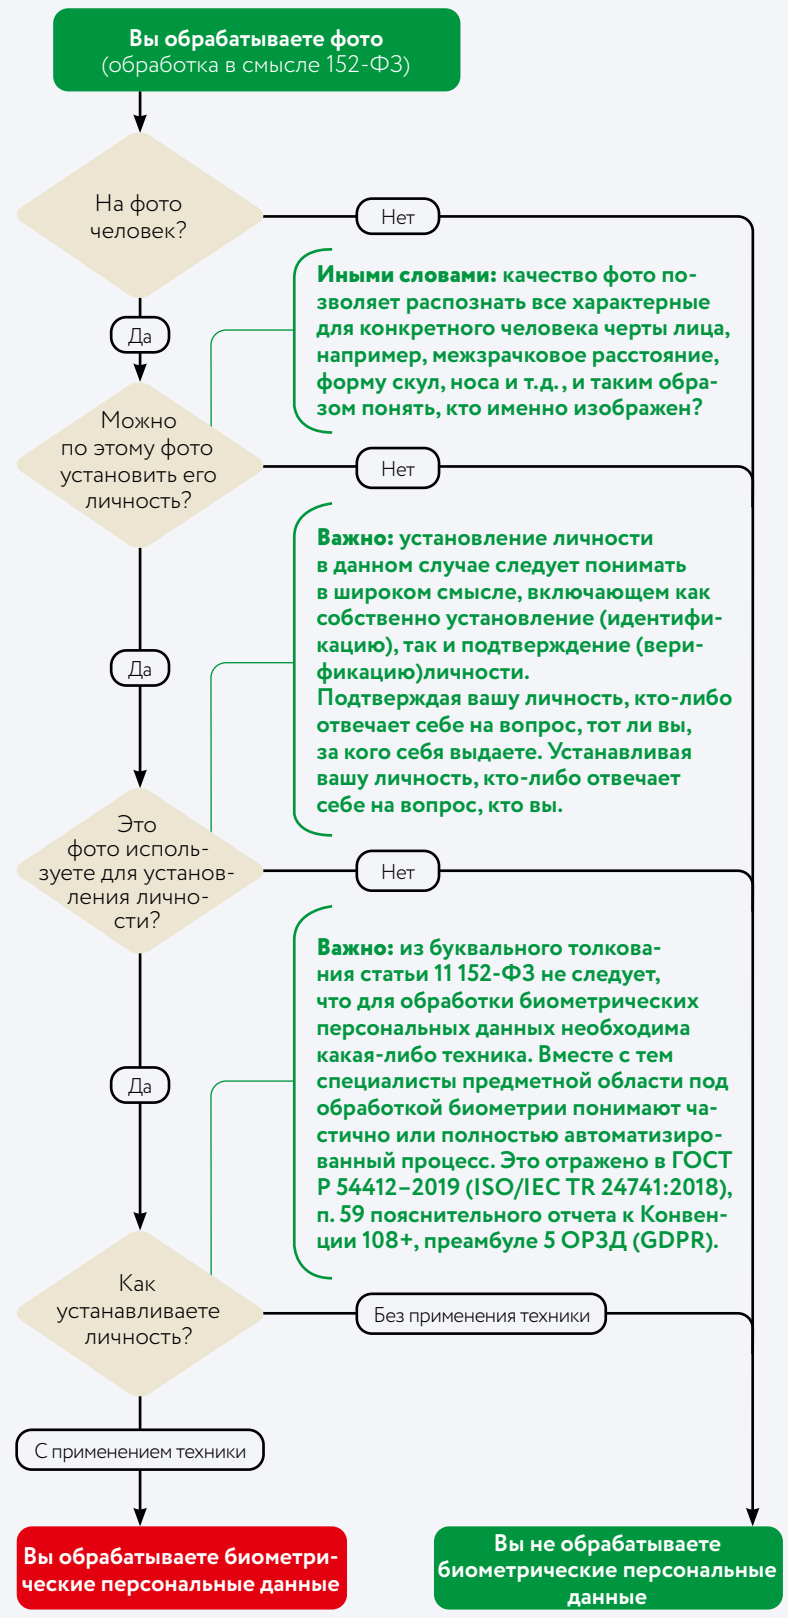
Вы обрабатываете фото
(обработка в смысле 152-ФЗ)

На фото человек?

Нет

Иными словами: качество фото позволяет распознать все характерные для конкретного человека черты лица, например, межзрачковое расстояние, форму скул, носа и т.д., и таким образом понять, кто именно изображен?

Да

Можно по этому фото установить его личность?

Нет

Важно: установление личности в данном случае следует понимать в широком смысле, включающем как собственно установление (идентификацию), так и подтверждение (верификацию)личности.
Подтверждая вашу личность, кто-либо отвечает себе на вопрос, тот ли вы, за кого себя выдаете. Устанавливая вашу личность, кто-либо отвечает себе на вопрос, кто вы.

Да

Это фото используете для установления личности?

Нет

Важно: из буквального толкования статьи 11 152-ФЗ не следует, что для обработки биометрических персональных данных необходима какая-либо техника. Вместе с тем специалисты предметной области под обработкой биометрии понимают частично или полностью автоматизированный процесс. Это отражено в ГОСТ Р 54412–2019 (ISO/IEC TR 24741:2018), п. 59 пояснительного отчета к Конвенции 108+, преамбуле 5 ОРЗД (GDPR).

Да

Как устанавливаете личность?

Без применения техники

С применением техники

Вы обрабатываете биометрические персональные данные

Вы не обрабатываете биометрические персональные данные